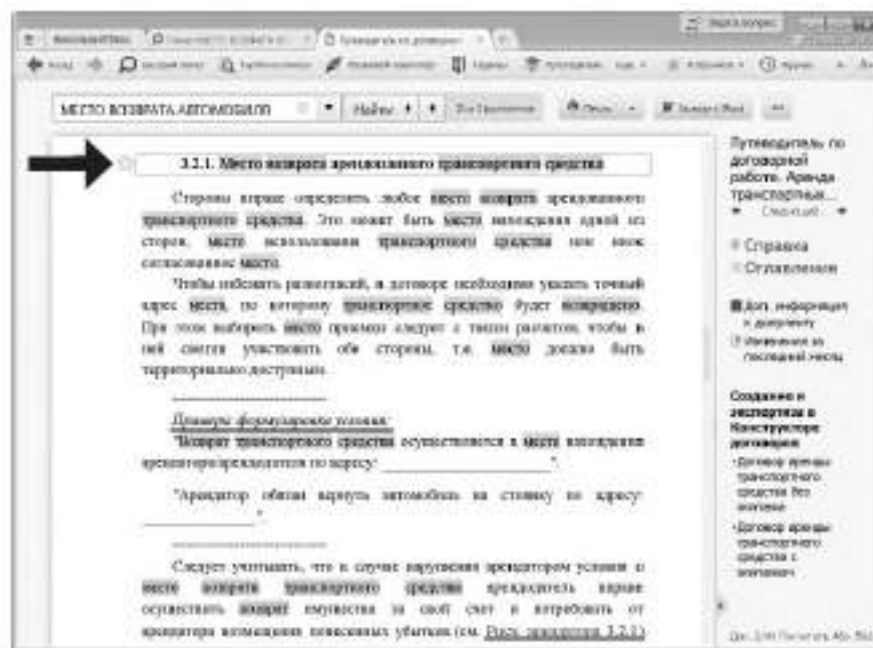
МЕСТО ВОЗВРАТА АВТОМОБИЛЯ Найти

3.2.1. Место возврата арендованного транспортного средства

Стороны вправе определить любое место возврата арендованного транспортного средства. Это может быть место нахождения одной из сторон, место использования транспортного средства или иное согласованное место.

Чтобы избежать разногласий, в договоре необходимо указать точный адрес места, по которому транспортное средство будет возвращено. При этом выбирать место придется с таким расчетом, чтобы в ней смогли участвовать обе стороны, т.е. место должно быть территориально доступным.

Пример формулировки условия:
"Возврат транспортного средства осуществляется в месте нахождения арендатора/арендодателя по адресу: ________________".

"Арендатор обязан вернуть автомобиль на стоянку по адресу: ________________".

Следует учитывать, что в случае нарушения арендатором условия о месте возврата транспортного средства арендодатель вправе осуществить возврат имущества за свой счет и потребовать от арендатора возмещения понесенных убытков (см. Риск арендатора 3.2.1)

Путеводитель по договорной работе. Аренда транспортных...
Следующий
Справка
Оглавление
Доп. информация к документу
Изменения за последний месяц
Создание и экспертиза в Конструкторе договоров
Договор аренды транспортного средства без экипажа
Договор аренды транспортного средства с экипажем
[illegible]